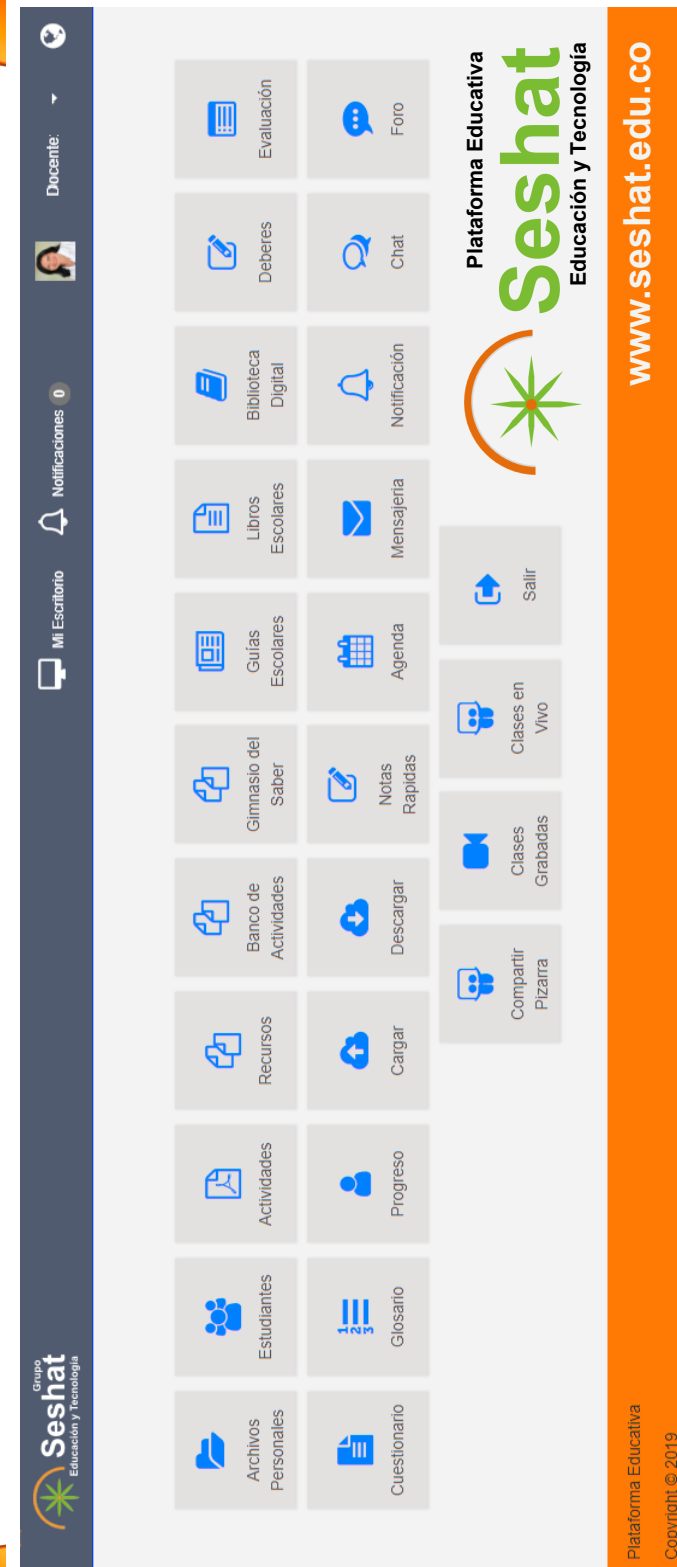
Grupo Seshat Educación y Tecnología

Mi Escritorio

Notificaciones 0

Docente:

Archivos Personales

Estudiantes

Actividades

Recursos

Banco de Actividades

Gimnasio del Saber

Guías Escolares

Libros Escolares

Biblioteca Digital

Deberes

Evaluación

Cuestionario

Glosario

Progreso

Cargar

Descargar

Notas Rapidas

Agenda

Mensajeria

Notificación

Chat

Foro

Compartir Pizarra

Clases Grabadas

Clases en Vivo

Salir

Plataforma Educativa

Seshat

Educación y Tecnología

www.seshat.edu.co

Plataforma Educativa

Copyright © 2019